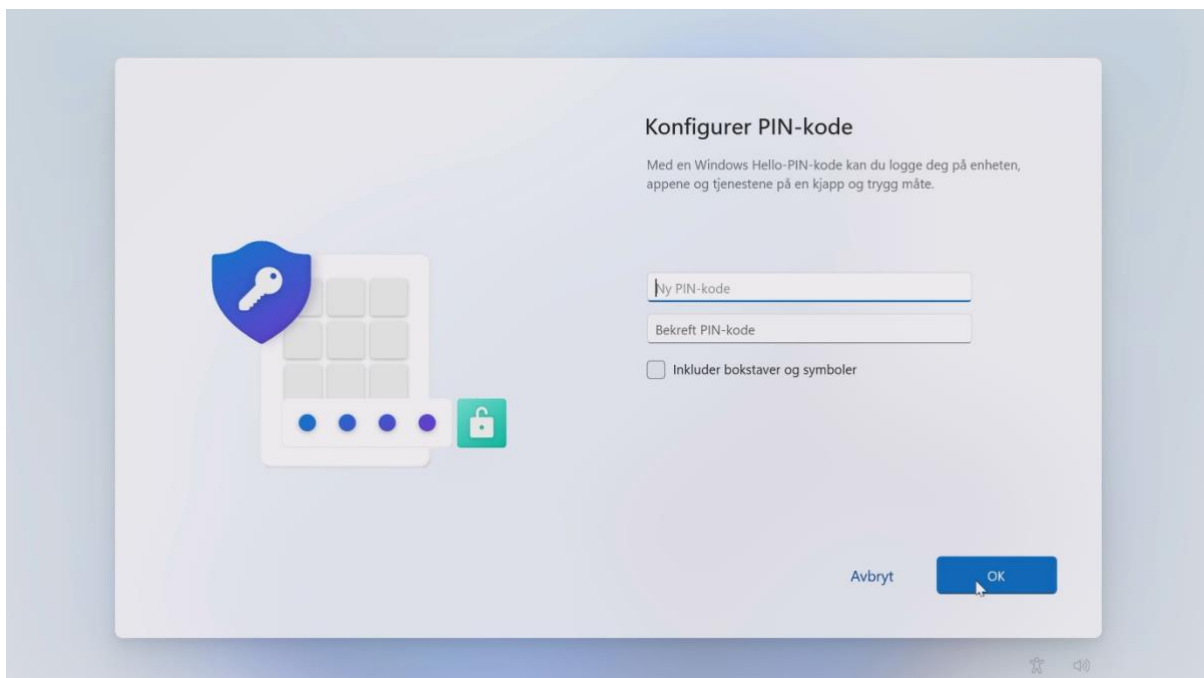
Konfigurer PIN-kode

Med en Windows Hello-PIN-kode kan du logge deg på enheten, appene og tjenestene på en kjapp og trygg måte.

Ny PIN-kode

Bekreft PIN-kode

Inkluder bokstaver og symboler

Avbryt

OK